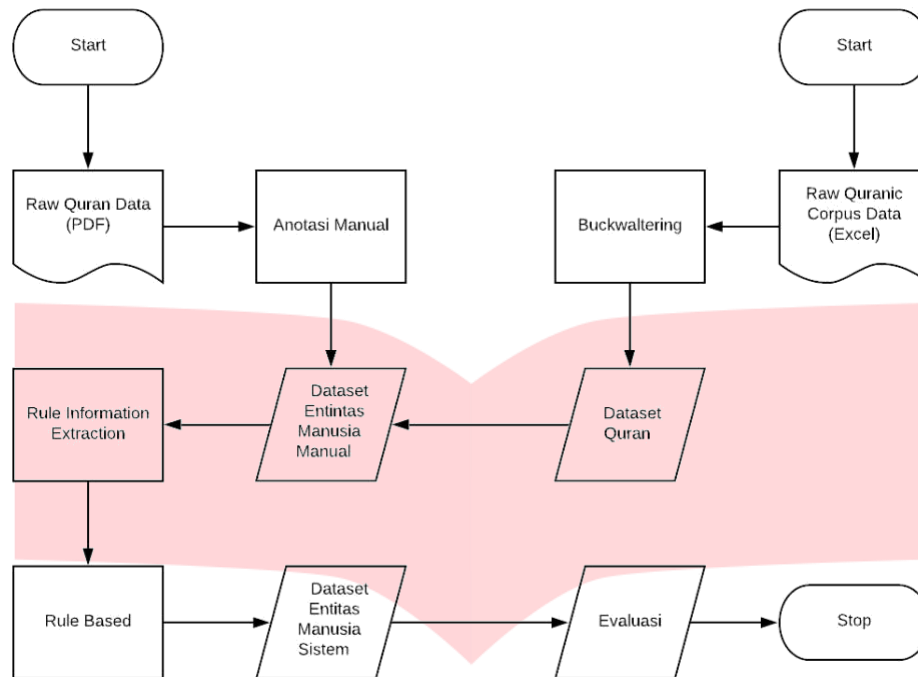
Start

Raw Quran Data (PDF)

Anotasi Manual

Start

Raw Quranic Corpus Data (Excel)

Buckwaltering

Dataset Quran

Dataset Entintas Manusia Manual

Rule Information Extraction

Rule Based

Dataset Entitas Manusia Sistem

Evaluasi

Stop